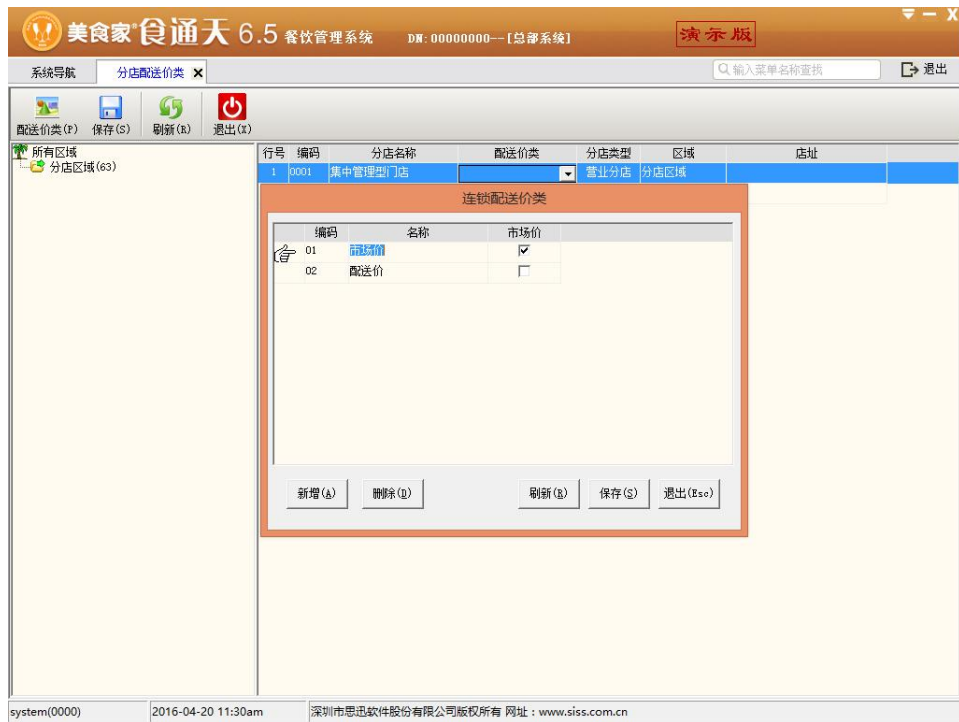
美食家®食通天 6.5 餐饮管理系统 DN: 00000000--[总部系统] 演示版

系统导航 分店配送价类 ✕ 输入菜单名称查找 退出

配送价类(P) 保存(S) 刷新(R) 退出(X)

所有区域
分店区域(63)

| 行号 | 编码 | 分店名称 | 配送价类 | 分店类型 | 区域 | 店址 |
|---|---|---|---|---|---|---|
| 1 | 0001 | 集中管理型门店 | | 营业分店 | 分店区域 | |

连锁配送价类

| 编码 | 名称 | 市场价 |
|---|---|---|
| 01 | 市场价 | ☑ |
| 02 | 配送价 | ☐ |

新增(A) 删除(D) 刷新(R) 保存(S) 退出(Esc)

system(0000) 2016-04-20 11:30am 深圳市思迅软件股份有限公司版权所有 网址：www.siss.com.cn